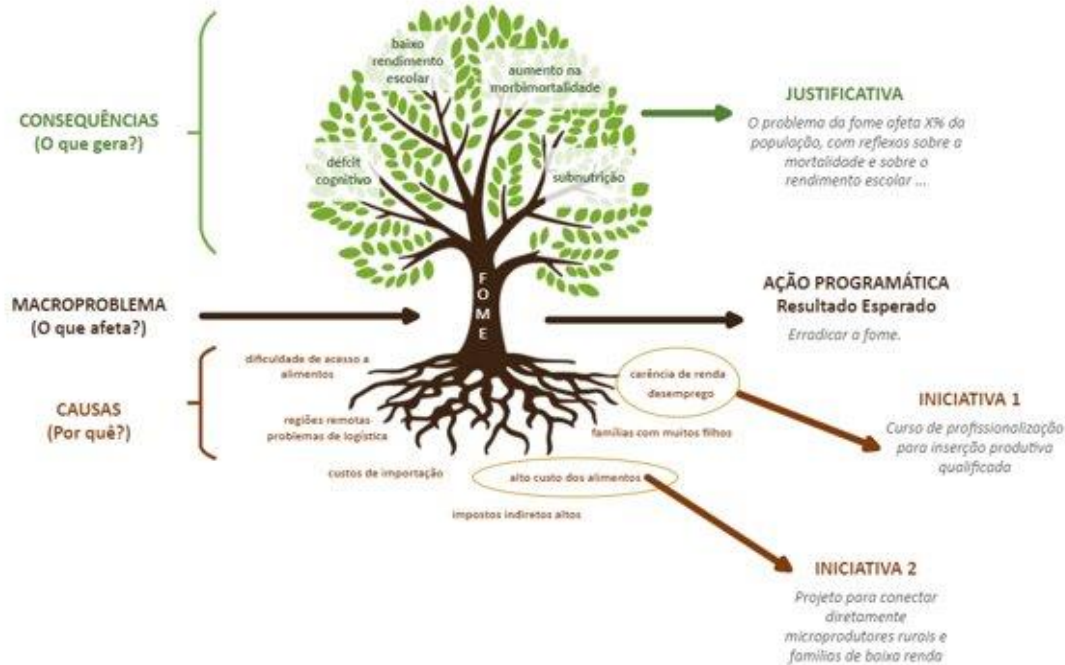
CONSEQUÊNCIAS
(O que gera?)

baixo rendimento escolar

aumento na morbimortalidade

deficit cognitivo

subnutrição

JUSTIFICATIVA

O problema da fome afeta X% da população, com reflexos sobre a mortalidade e sobre o rendimento escolar ...

MACROPROBLEMA
(O que afeta?)

FOME

AÇÃO PROGRAMÁTICA
Resultado Esperado

Erradicar a fome.

CAUSAS
(Por quê?)

dificuldade de acesso a alimentos

regiões remotas problemas de logística

custos de importação

carência de renda
desemprego

famílias com muitos filhos

alto custo dos alimentos

impostos indiretos altos

INICIATIVA 1

Curso de profissionalização para inserção produtiva qualificada

INICIATIVA 2

Projeto para conectar diretamente microprodutores rurais e famílias de baixa renda